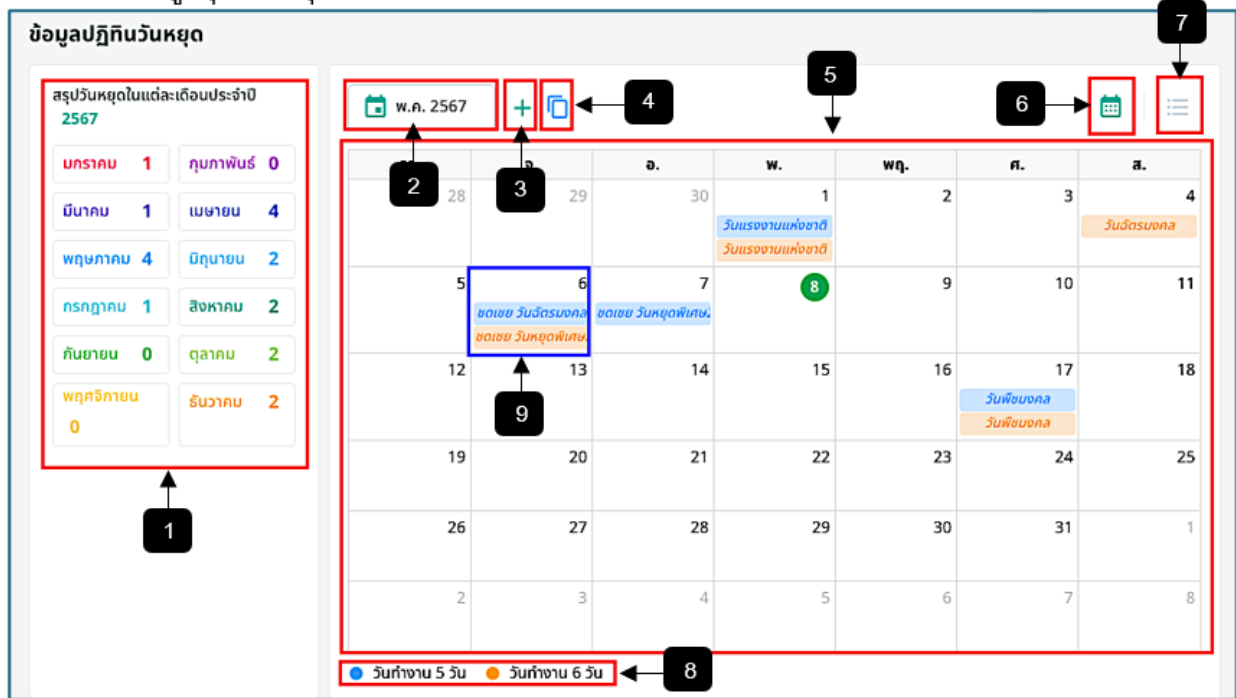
ข้อมูลปฏิทินวันหยุด

สรุปวันหยุดในแต่ละเดือนประจำปี 2567

| | | | |
|---|---|---|---|
| มกราคม | 1 | กุมภาพันธ์ | 0 |
| มีนาคม | 1 | เมษายน | 4 |
| พฤษภาคม | 4 | มิถุนายน | 2 |
| กรกฎาคม | 1 | สิงหาคม | 2 |
| กันยายน | 0 | ตุลาคม | 2 |
| พฤศจิกายน | 0 | ธันวาคม | 2 |

1

พ.ค. 2567

2

3

4

5

6

7

| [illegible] | จ. | อ. | พ. | พฤ. | ศ. | ส. |
|---|---|---|---|---|---|---|
| 28 | 29 | 30 | 1 วันแรงงานแห่งชาติ วันแรงงานแห่งชาติ | 2 | 3 | 4 วันฉัตรมงคล |
| 5 | 6 ชดเชย วันฉัตรมงคล ชดเชย วันหยุดพิเศษ | 7 ชดเชย วันหยุดพิเศษ | 8 | 9 | 10 | 11 |
| 12 | 13 | 14 | 15 | 16 | 17 วันพืชมงคล วันพืชมงคล | 18 |
| 19 | 20 | 21 | 22 | 23 | 24 | 25 |
| 26 | 27 | 28 | 29 | 30 | 31 | 1 |
| 2 | 3 | 4 | 5 | 6 | 7 | 8 |

9

วันทำงาน 5 วัน วันทำงาน 6 วัน

8